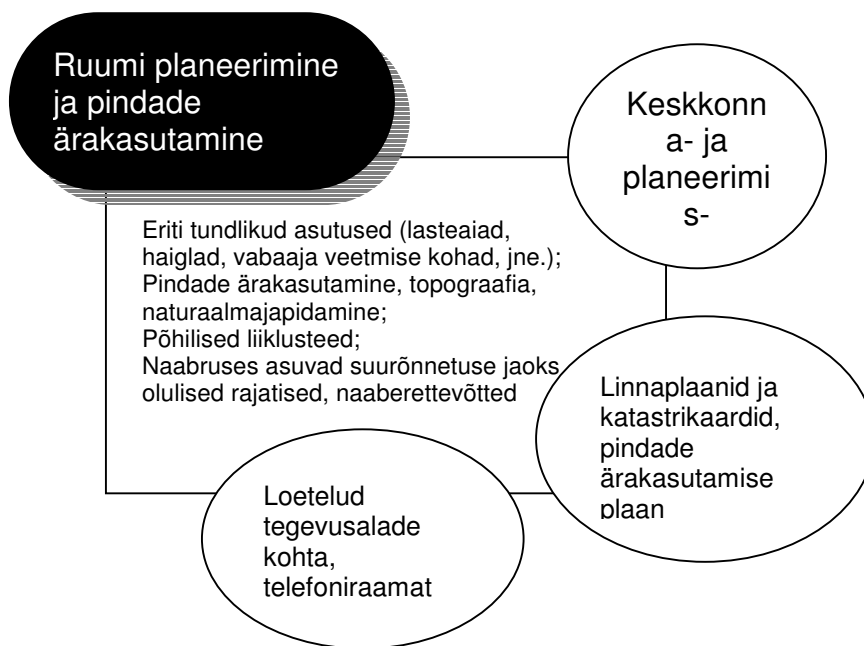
Ruumi planeerimine ja pindade ärakasutamine

Keskkonna- ja planeerimis-

Eriti tundlikud asutused (lasteaiad, haiglad, vabaaja veetmise kohad, jne.);
Pindade ärakasutamine, topograafia, naturaalmajapidamine;
Põhilised liiklusteed;
Naabruses asuvad suurõnnetuse jaoks olulised rajatised, naaberettevõtted

Linnaplaanid ja katastrikaardid, pindade ärakasutamise plaan

Loetelud tegevusalade kohta, telefoniraamat